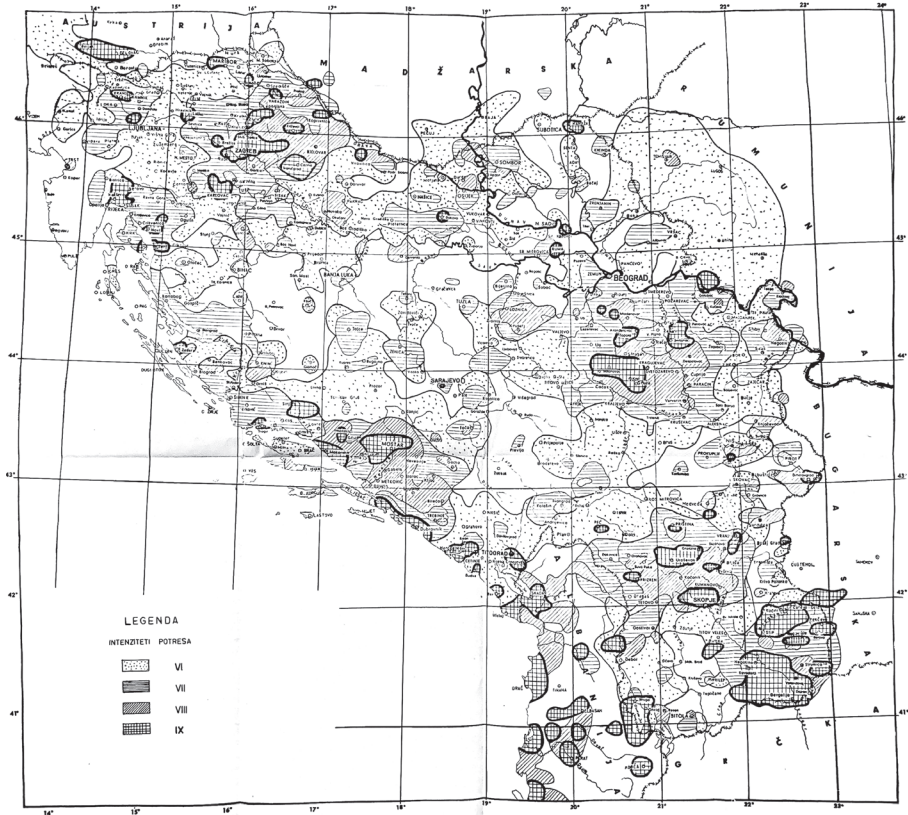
14° 15° 16° 17° 18° 19° 20° 21° 22° 23° 24°

AUSTRIJA

MAĐARSKA

RUMUNIJA

BUGARSKA

GRČKA

ALBANIJA

46° 45° 44° 43° 42° 41°

LJUBLJANA
ZAGREB
MARIBOR
SUBOTICA
SOMBOR
OSIJEK
NOVI SAD
BEOGRAD
ZEMUN
PANČEVO
BANJA LUKA
TUZLA
SARAJEVO
MOSTAR
NIŠ
TITOGRAD
SKOPJE
BITOLA
ZADAR
SPLIT
DUBROVNIK
KRAGUJEVAC
KRALJEVO
PROKUPLJE
ŠTIP
OHRID
TIRANA
SOFIA

LEGENDA
INTENZITETI POTRESA
VI
VII
VIII
IX

14° 15° 16° 17° 18° 19° 20° 21° 22° 23°